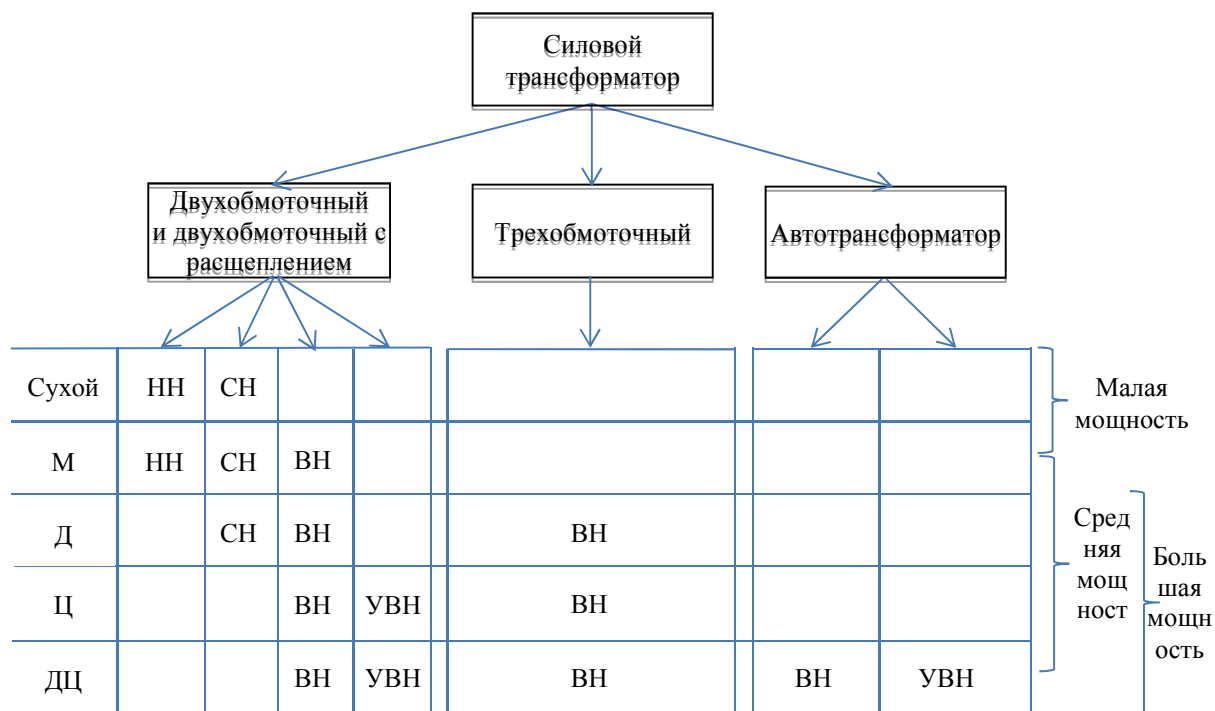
Силовой трансформатор

Двухобмоточный и двухобмоточный с расщеплением

Трехобмоточный

Автотрансформатор

| | | | | | | | |
|---|---|---|---|---|---|---|---|
| Сухой | НН | СН | | | | | |
| М | НН | СН | ВН | | | | |
| Д | | СН | ВН | | ВН | | |
| Ц | | | ВН | УВН | ВН | | |
| ДЦ | | | ВН | УВН | ВН | ВН | УВН |

Малая мощность

Средняя мощност

Большая мощность